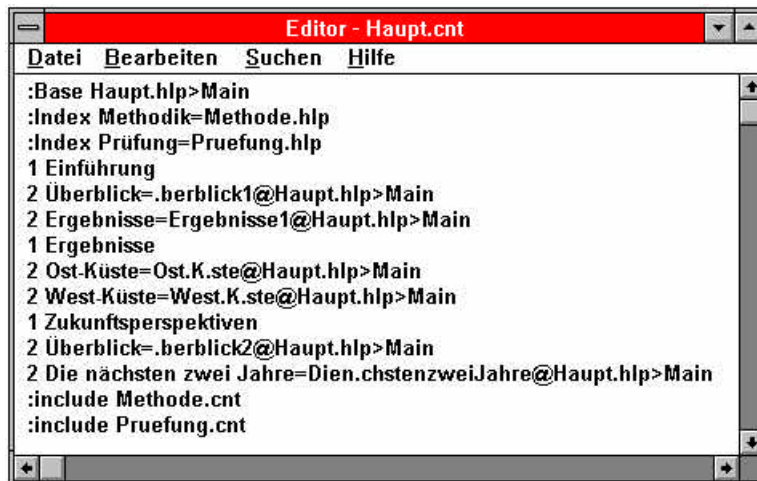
Editor - Haupt.cnt

Datei Bearbeiten Suchen Hilfe

:Base Haupt.hlp>Main
:Index Methodik=Methode.hlp
:Index Prüfung=Pruefung.hlp
1 Einführung
2 Überblick=.berblick1@Haupt.hlp>Main
2 Ergebnisse=Ergebnisse1@Haupt.hlp>Main
1 Ergebnisse
2 Ost-Küste=Ost.K.ste@Haupt.hlp>Main
2 West-Küste=West.K.ste@Haupt.hlp>Main
1 Zukunftsperspektiven
2 Überblick=.berblick2@Haupt.hlp>Main
2 Die nächsten zwei Jahre=Dien.chstenzweiJahre@Haupt.hlp>Main
:include Methode.cnt
:include Pruefung.cnt